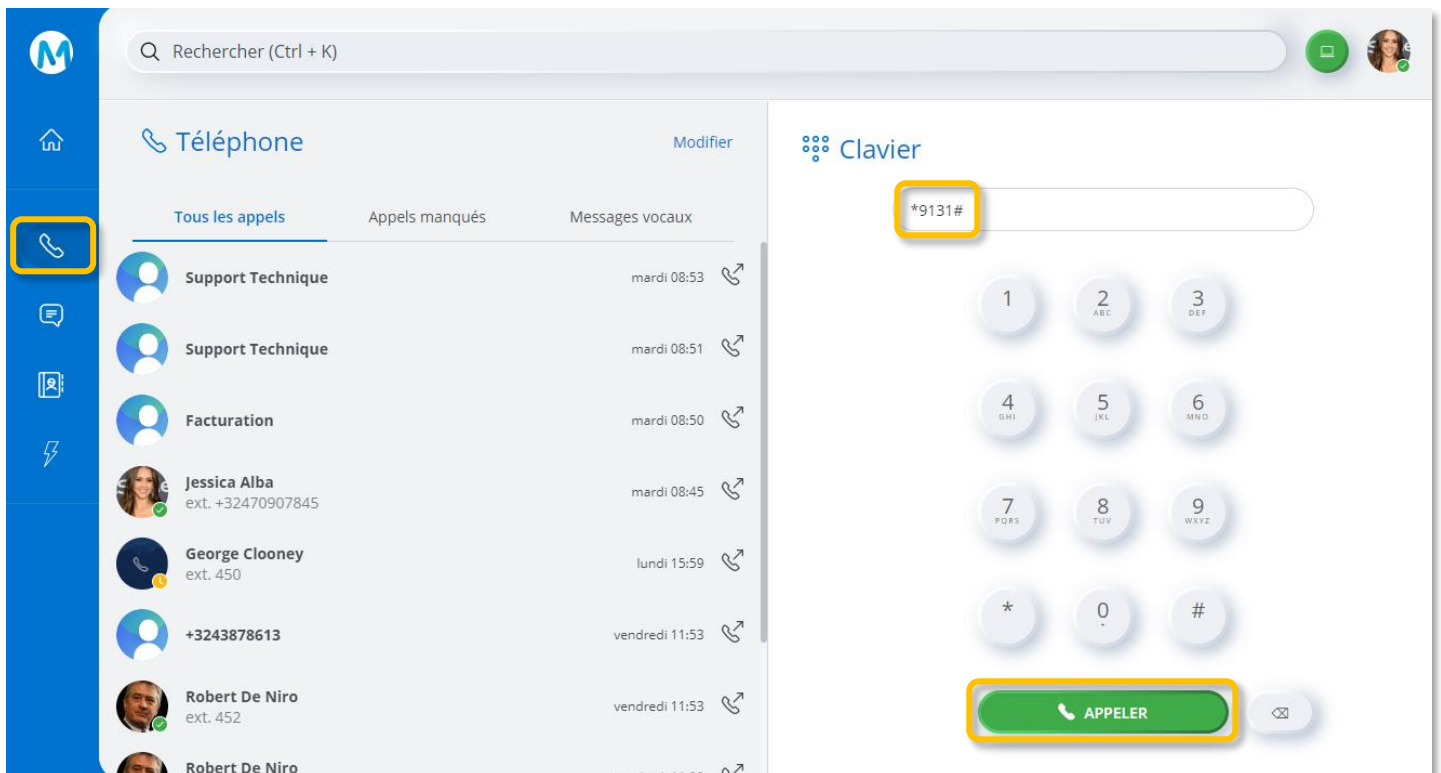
Rechercher (Ctrl + K)

Téléphone

Modifier

Tous les appels
Appels manqués
Messages vocaux

Support Technique
mardi 08:53

Support Technique
mardi 08:51

Facturation
mardi 08:50

Jessica Alba
ext. +32470907845
mardi 08:45

George Clooney
ext. 450
lundi 15:59

+3243878613
vendredi 11:53

Robert De Niro
ext. 452
vendredi 11:53

Robert De Niro

Clavier

*9131#

1
2 ABC
3 DEF
4 GHI
5 JKL
6 MNO
7 PQRS
8 TUV
9 WXYZ
*
0 +
#

APPELER